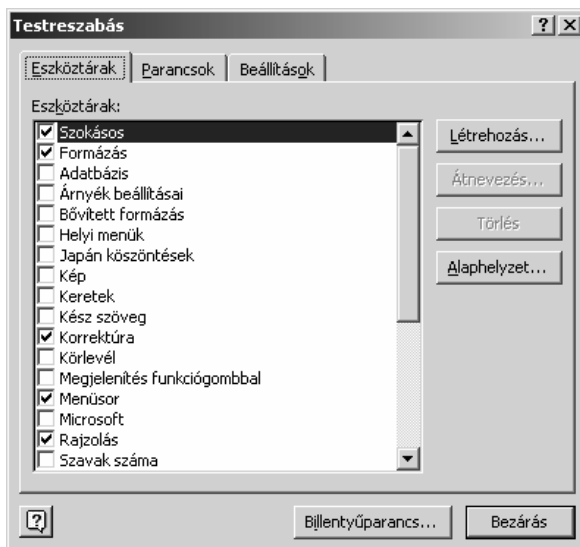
Testreszabás

? X

Eszköztárak | Parancsok | Beállítások

Eszköztárak:

☑ Szokásos
☑ Formázás
☐ Adatbázis
☐ Árnyék beállításai
☐ Bővített formázás
☐ Helyi menük
☐ Japán köszöntések
☐ Kép
☐ Keretek
☐ Kész szöveg
☑ Korrektúra
☐ Körlevél
☐ Megjelenítés funkciógombbal
☑ Menüsor
☐ Microsoft
☑ Rajzolás
☐ Szavak száma

Létrehozás...

Átnevezés...

Törlés

Alaphelyzet...

?

Billentyűparancs...

Bezárás